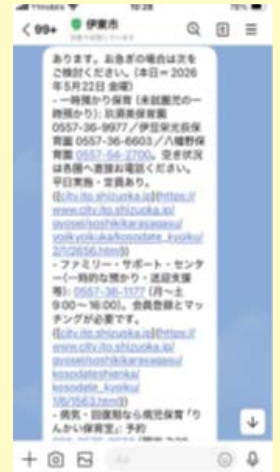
< 99+ 伊東市

あります。お急ぎの場合は次をご検討ください。(本日＝2026年5月22日 金曜)
- 一時預かり保育（未就園児の一時預かり）:玖須美保育園 0557-36-9977／伊豆栄光保育園 0557-36-6603／八幡野保育園 0557-54-2700。空き状況は各園へ直接お電話ください。平日開園・定員あり。
(city.ito.shizuoka.jp[https://www.city.ito.shizuoka.jp/gyosei/soshikikarasagasu/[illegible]/kosodate_kyoiku/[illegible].html])
- ファミリー・サポート・センター（一時的な預かり・送迎支援等）: 0557-36-1177（月〜土 9:00〜16:00）。会員登録とマッチングが必要です。
(city.ito.shizuoka.jp[https://www.city.ito.shizuoka.jp/gyosei/soshikikarasagasu/kosodateshienka/kosodate_kyoiku/1/6/1563.html])
- 病気・回復期なら病児保育「りんかい保育室」予約 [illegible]